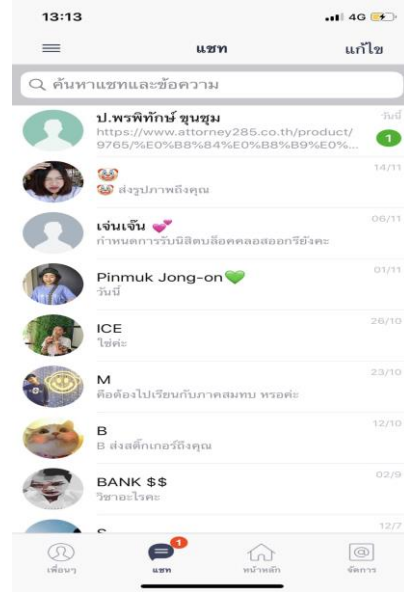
13:13
4G

แชท
แก้ไข

ค้นหาแชทและข้อความ

ป.พรพิทักษ์ ขุนชุม
https://www.attorney285.co.th/product/9765/%E0%B8%84%E0%B8%B9%E0%...
วันนี้
1

🐷
🐷 ส่งรูปภาพถึงคุณ
14/11

เจ๋นเจ๋น 💕
กำหนดการรับนิสิตบล็อคคลอสออกรียังคะ
06/11

Pinmuk Jong-on💚
วันนี้
01/11

ICE
ใช่ค่ะ
26/10

M
คือต้องไปเรียนกับภาคสมทบ หรอค่ะ
23/10

B
B ส่งสติ๊กเกอร์ถึงคุณ
12/10

BANK $$
วิชาอะไรคะ
02/9

S
12/7

เพื่อนๆ
1
แชท
หน้าหลัก
จัดการ